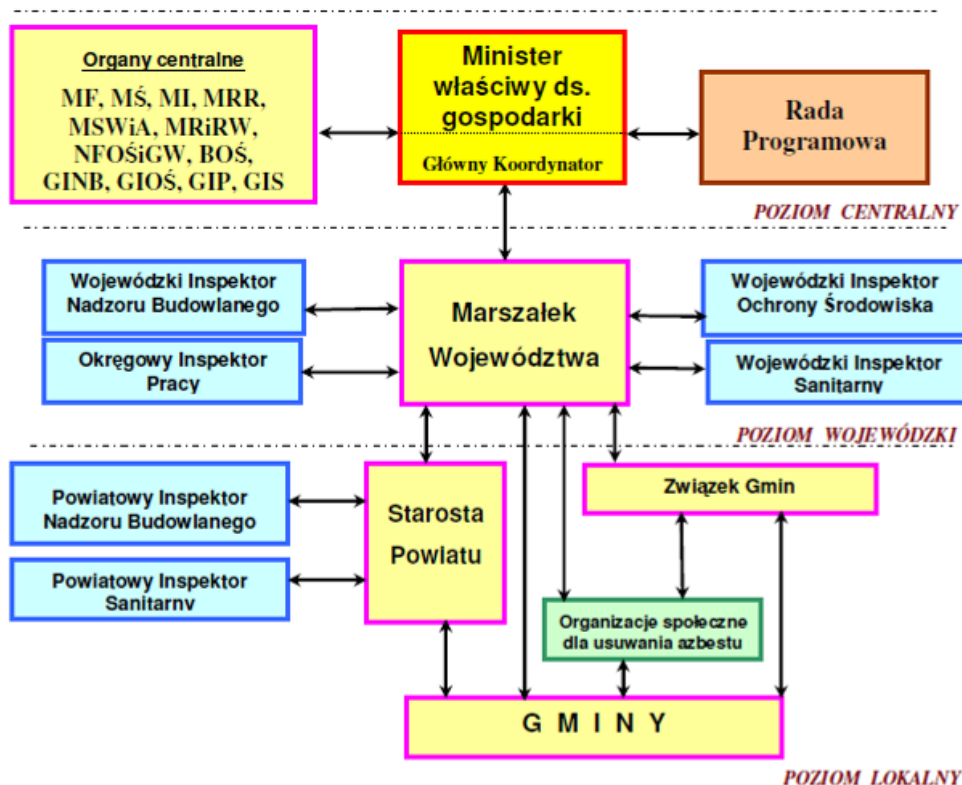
Organy centralne

MF, MŚ, MI, MRR, MSWiA, MRiRW, NFOŚiGW, BOŚ, GINB, GIOŚ, GIP, GIS

Minister właściwy ds. gospodarki

Główny Koordynator

Rada Programowa

POZIOM CENTRALNY

Wojewódzki Inspektor Nadzoru Budowlanego

Okręgowy Inspektor Pracy

Marszałek Województwa

Wojewódzki Inspektor Ochrony Środowiska

Wojewódzki Inspektor Sanitarny

POZIOM WOJEWÓDZKI

Powiatowy Inspektor Nadzoru Budowlanego

Powiatowy Inspektor Sanitarny

Starosta Powiatu

Związek Gmin

Organizacje społeczne dla usuwania azbestu

G M I N Y

POZIOM LOKALNY